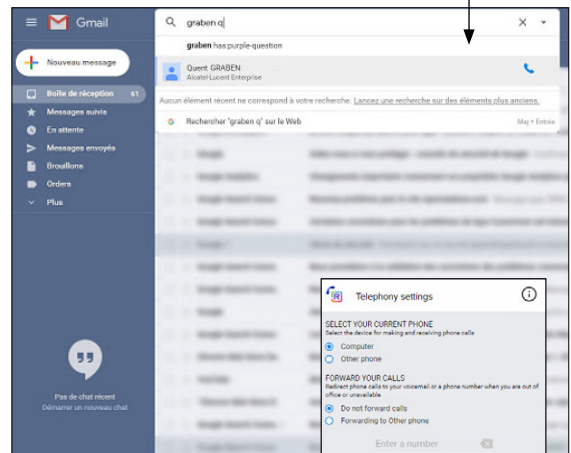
Gmail

graben q

graben has:purple-question

Quent GRABEN
Alcatel-Lucent Enterprise

Aucun élément récent ne correspond à votre recherche. Lancez une recherche sur des éléments plus anciens.

Rechercher "graben q" sur le Web

Maj + Entrée

Nouveau message

Boîte de réception 61

Messages suivis

En attente

Messages envoyés

Brouillons

Orders

Plus

Pas de chat récent
Démarrer un nouveau chat

Telephony settings

SELECT YOUR CURRENT PHONE
Select the device for making and receiving phone calls

Computer

Other phone

FORWARD YOUR CALLS
Redirect phone calls to your voicemail or a phone number when you are out of office or unavailable

Do not forward calls

Forwarding to Other phone

Enter a number